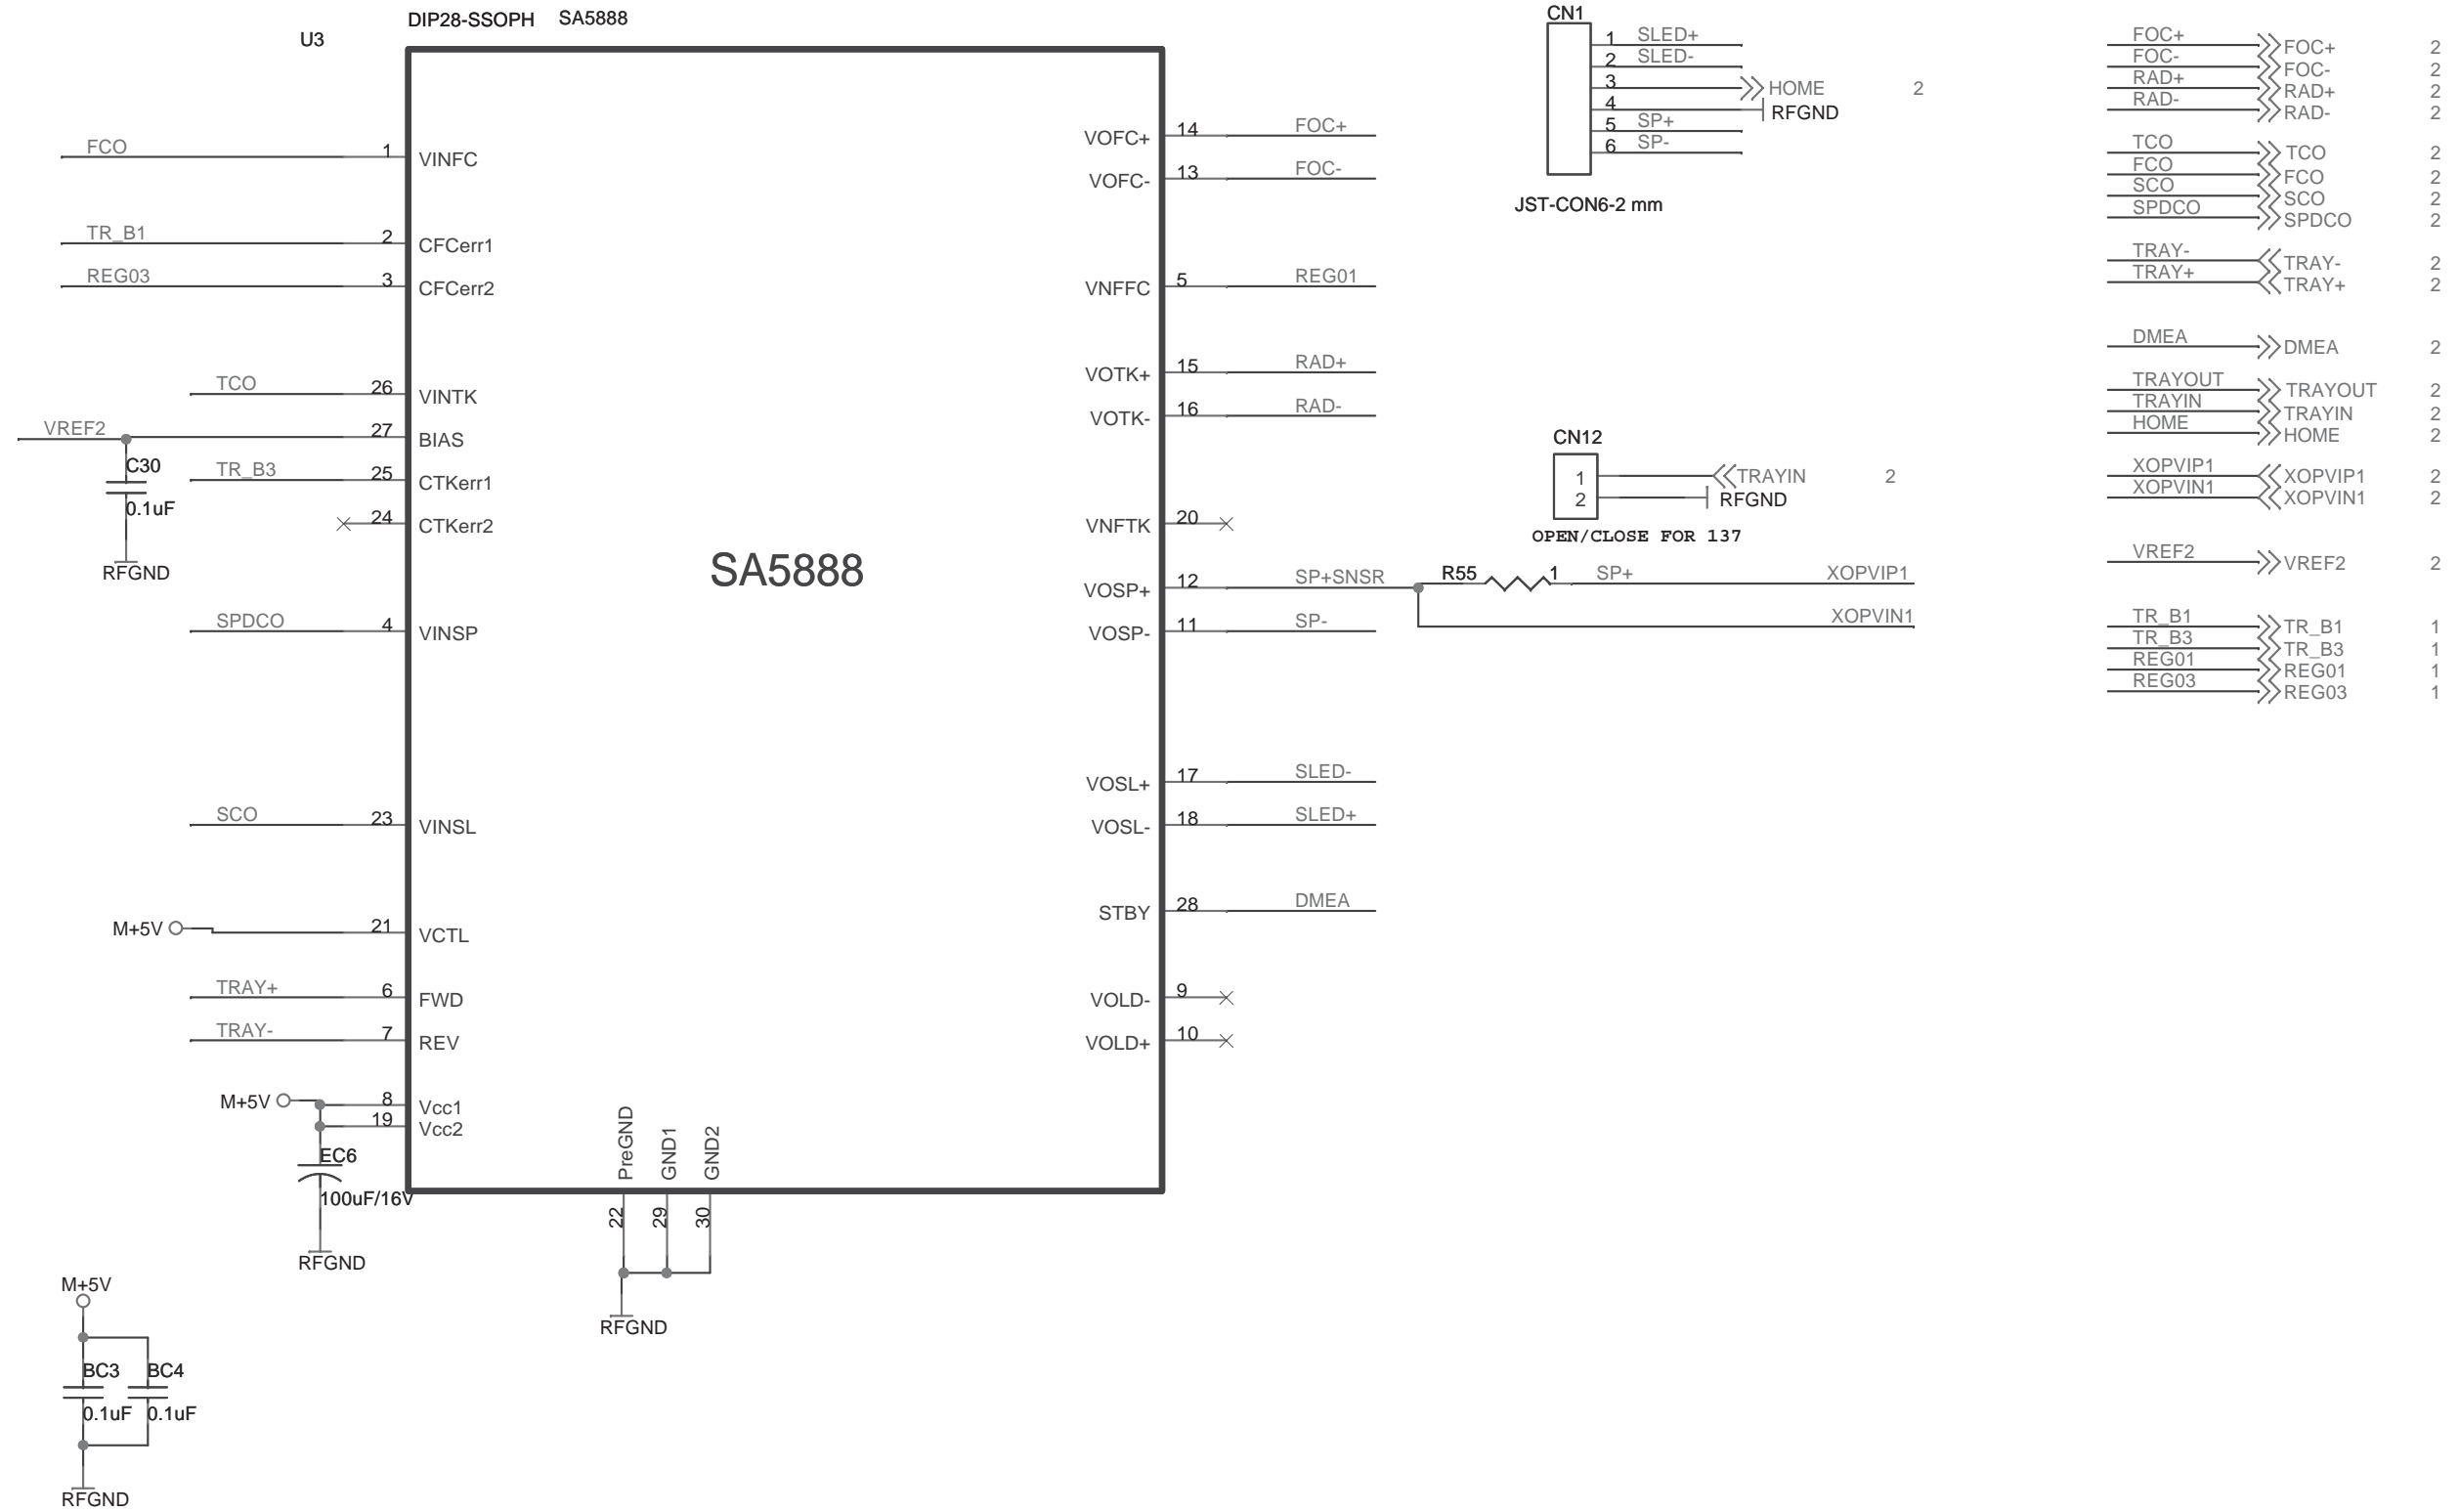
U3
DIP28-SSOPH SA5888

FCO 1 VINFC
TR_B1 2 CFCerr1
REG03 3 CFCerr2
TCO 26 VINTK
VREF2 27 BIAS
C30
0.1uF
RFGND
TR_B3 25 CTKerr1
24 CTKerr2
SPDCO 4 VINSP
SCO 23 VINSL
M+5V 21 VCTL
TRAY+ 6 FWD
TRAY- 7 REV
M+5V 8 Vcc1
19 Vcc2
EC6
100uF/16V
RFGND

SA5888

PreGND GND1 GND2
22 29 30
RFGND

VOFC+ 14 FOC+
VOFC- 13 FOC-
VNFFC 5 REG01
VOTK+ 15 RAD+
VOTK- 16 RAD-
VNFTK 20
VOSP+ 12 SP+SNSR
VOSP- 11 SP-
VOSL+ 17 SLED-
VOSL- 18 SLED+
STBY 28 DMEA
VOLD- 9
VOLD+ 10

R55 1 SP+ XOPVIP1
XOPVIN1

CN1
1 SLED+
2 SLED-
3 HOME 2
4 RFGND
5 SP+
6 SP-
JST-CON6-2 mm

CN12
1 TRAYIN 2
2 RFGND
OPEN/CLOSE FOR 137

M+5V
BC3 BC4
0.1uF 0.1uF
RFGND

FOC+ FOC+ 2
FOC- FOC- 2
RAD+ RAD+ 2
RAD- RAD- 2
TCO TCO 2
FCO FCO 2
SCO SCO 2
SPDCO SPDCO 2
TRAY- TRAY- 2
TRAY+ TRAY+ 2
DMEA DMEA 2
TRAYOUT TRAYOUT 2
TRAYIN TRAYIN 2
HOME HOME 2
XOPVIP1 XOPVIP1 2
XOPVIN1 XOPVIN1 2
VREF2 VREF2 2
TR_B1 TR_B1 1
TR_B3 TR_B3 1
REG01 REG01 1
REG03 REG03 1